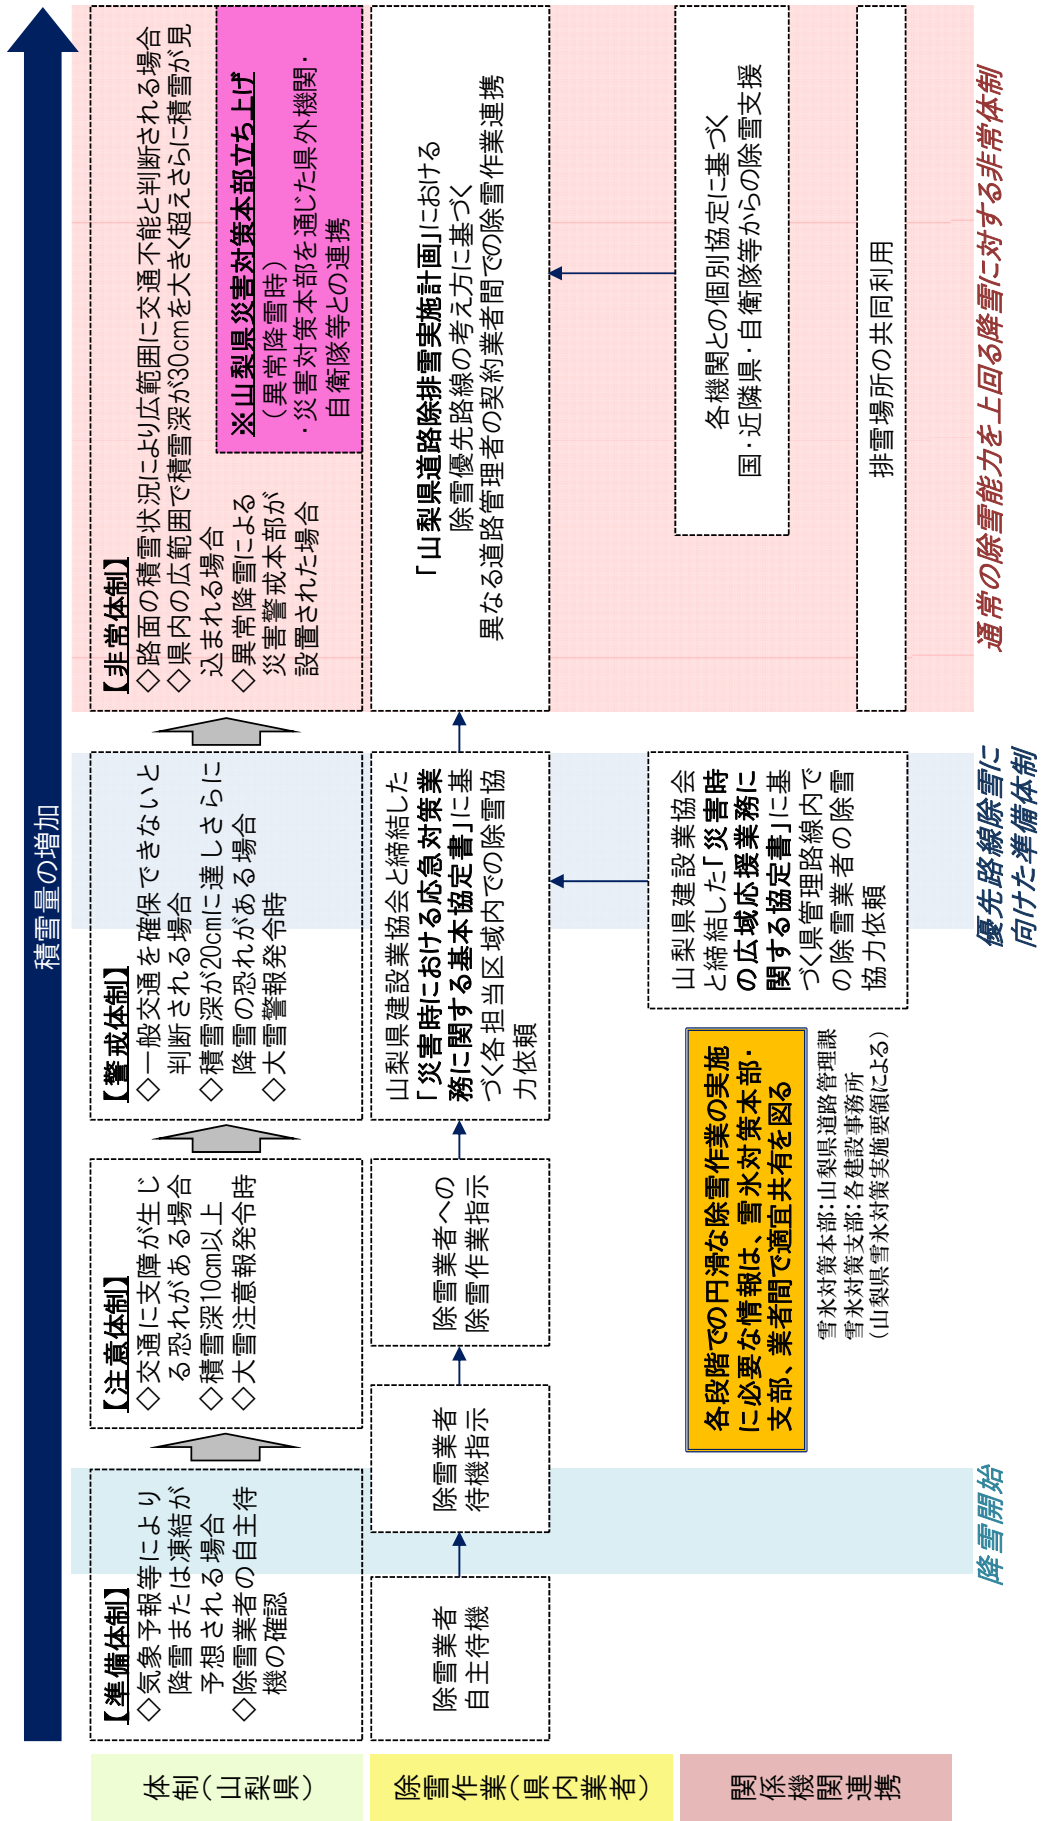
積雪量の増加

体制（山梨県）

【準備体制】
◇気象予報等により降雪または凍結が予想される場合
◇除雪業者の自主待機の確認

【注意体制】
◇交通に支障が生じる恐れがある場合
◇積雪深10cm以上
◇大雪注意報発令時

【警戒体制】
◇一般交通を確保できないと判断される場合
◇積雪深が20cmに達しさらに降雪の恐れがある場合
◇大雪警報発令時

【非常体制】
◇路面の積雪状況により広範囲に交通不能と判断される場合
◇県内の広範囲で積雪深が30cmを大きく超えさらに積雪が見込まれる場合
◇異常降雪による災害警戒本部が設置された場合

※山梨県災害対策本部立ち上げ
（異常降雪時）
・災害対策本部を通じた県外機関・自衛隊等との連携

除雪作業（県内業者）

除雪業者自主待機

除雪業者待機指示

除雪業者への除雪作業指示

山梨県建設業協会と締結した「災害時における応急対策業務に関する基本協定書」に基づく各担当区域内での除雪協力依頼

「山梨県道路除排雪実施計画」における除雪優先路線の考え方に基づく異なる道路管理者の契約業者間での除雪作業連携

関係機関連携

各段階での円滑な除雪作業の実施に必要な情報は、雪氷対策本部・支部、業者間で適宜共有を図る

雪氷対策本部：山梨県道路管理課
雪氷対策支部：各建設事務所
（山梨県雪氷対策実施要領による）

山梨県建設業協会と締結した「災害時の広域応援業務に関する協定書」に基づく県管理路線内での除雪業者の除雪協力依頼

各機関との個別協定に基づく国・近隣県・自衛隊等からの除雪支援

排雪場所の共同利用

降雪開始

優先路線除雪に向けた準備体制

通常の除雪能力を上回る降雪に対する非常体制